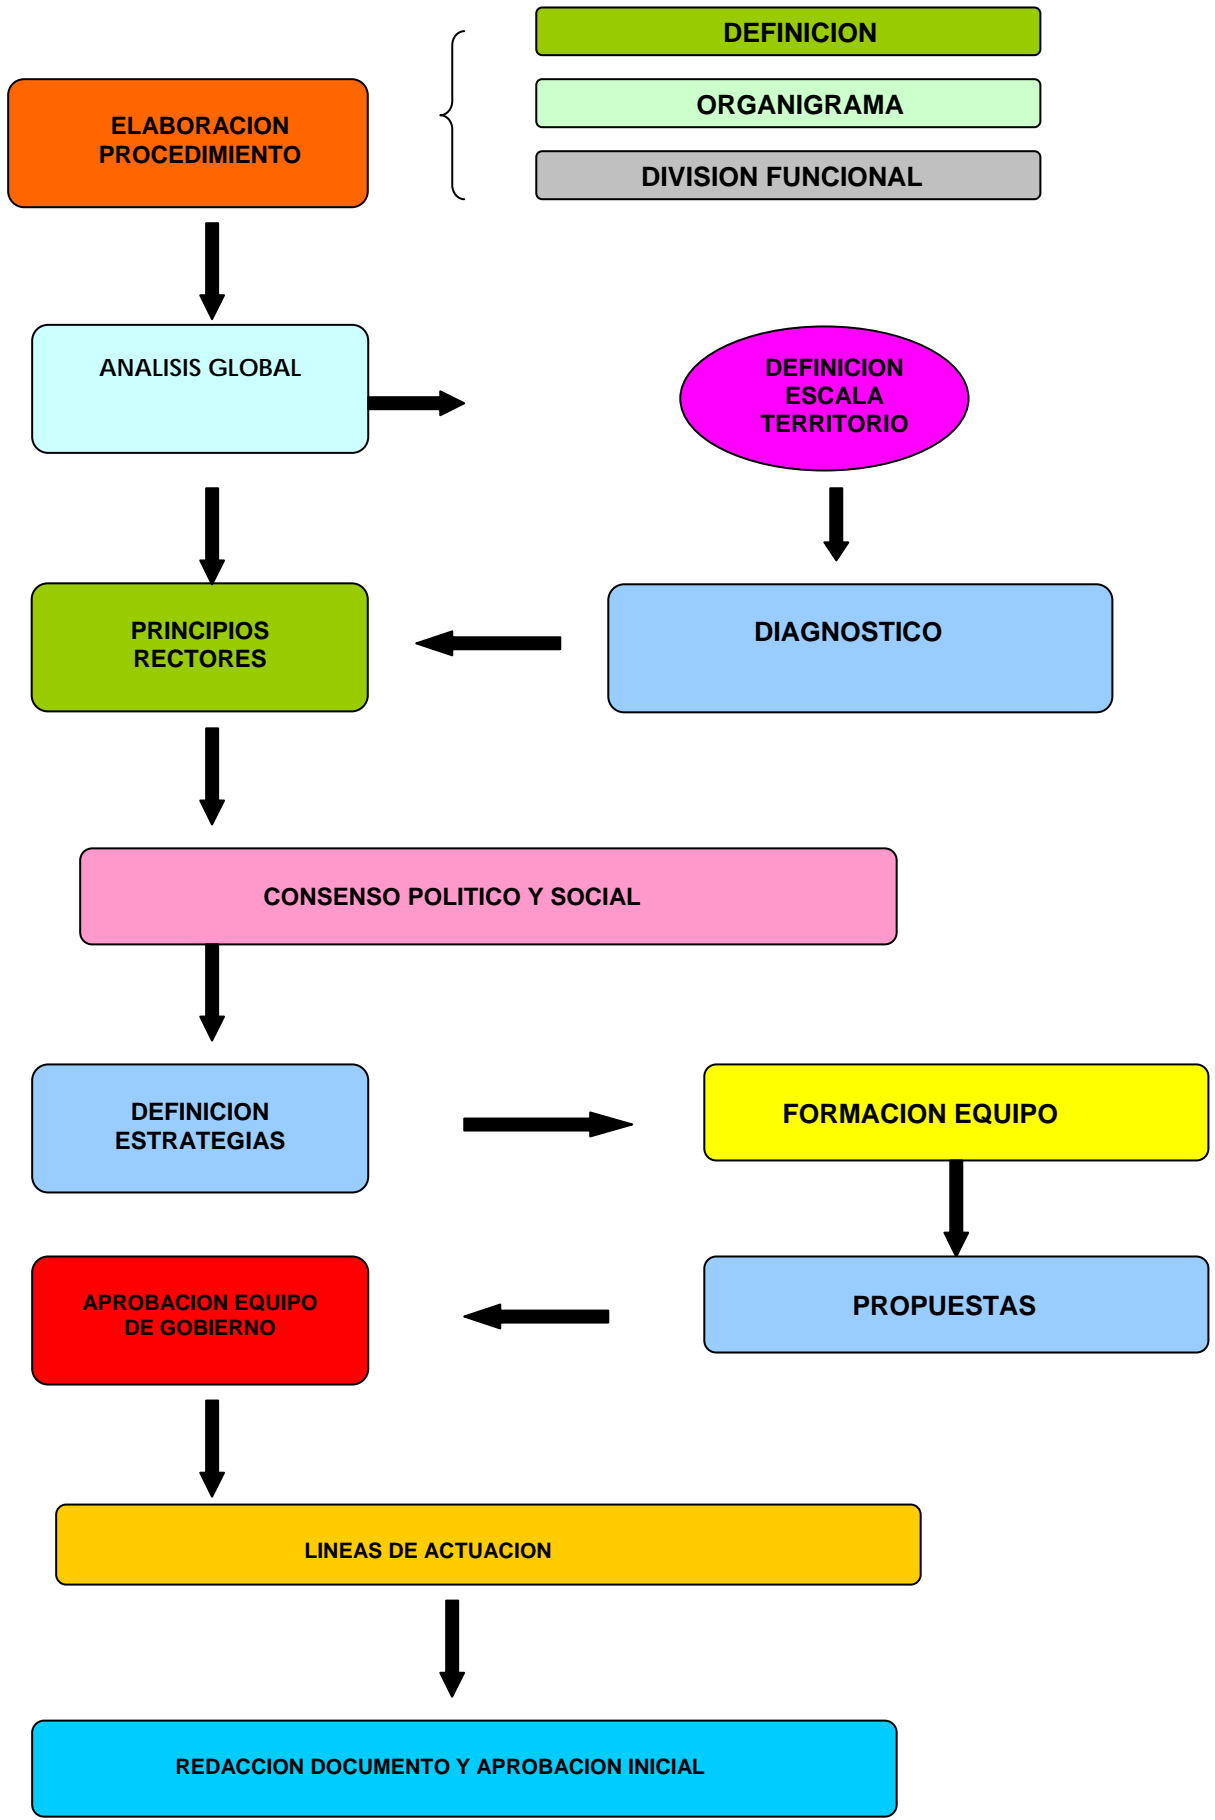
ELABORACION PROCEDIMIENTO

DEFINICION

ORGANIGRAMA

DIVISION FUNCIONAL

ANALISIS GLOBAL

DEFINICION ESCALA TERRITORIO

PRINCIPIOS RECTORES

DIAGNOSTICO

CONSENSO POLITICO Y SOCIAL

DEFINICION ESTRATEGIAS

FORMACION EQUIPO

APROBACION EQUIPO DE GOBIERNO

PROPUESTAS

LINEAS DE ACTUACION

REDACCION DOCUMENTO Y APROBACION INICIAL